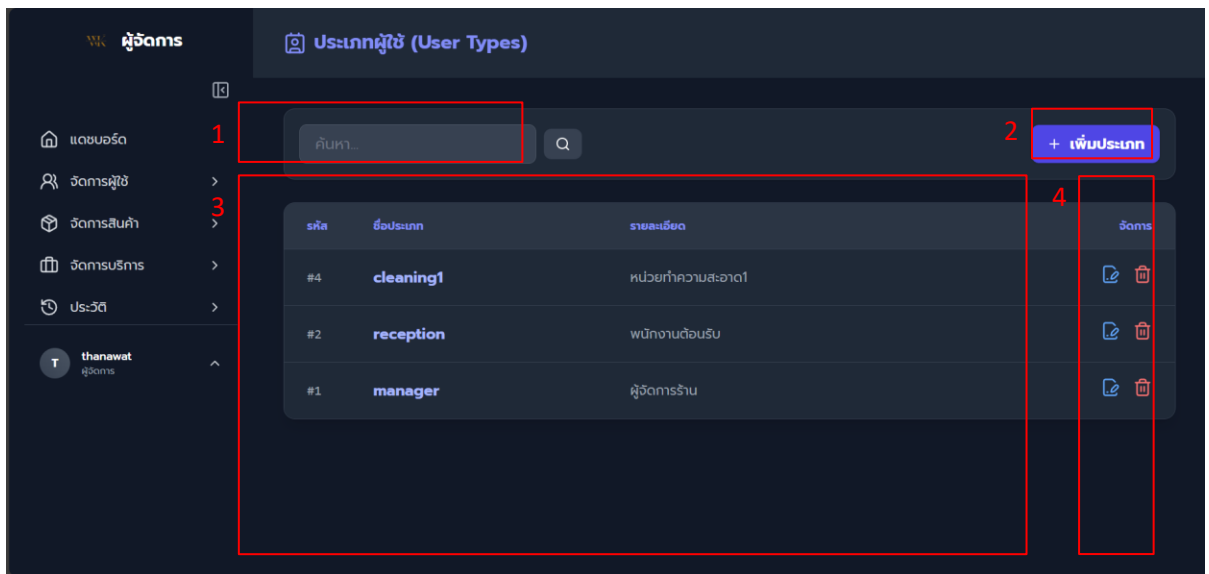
ผู้จัดการ

ประเภทผู้ใช้ (User Types)

แดชบอร์ด
จัดการผู้ใช้
จัดการสินค้า
จัดการบริการ
ประวัติ

T thanawat
ผู้จัดการ

1
ค้นหา...

2
+ เพิ่มประเภท

3
4

| รหัส | ชื่อประเภท | รายละเอียด | จัดการ |
|---|---|---|---|
| #4 | cleaning1 | หน่วยทำความสะอาด1 | |
| #2 | reception | พนักงานต้อนรับ | |
| #1 | manager | ผู้จัดการร้าน | |